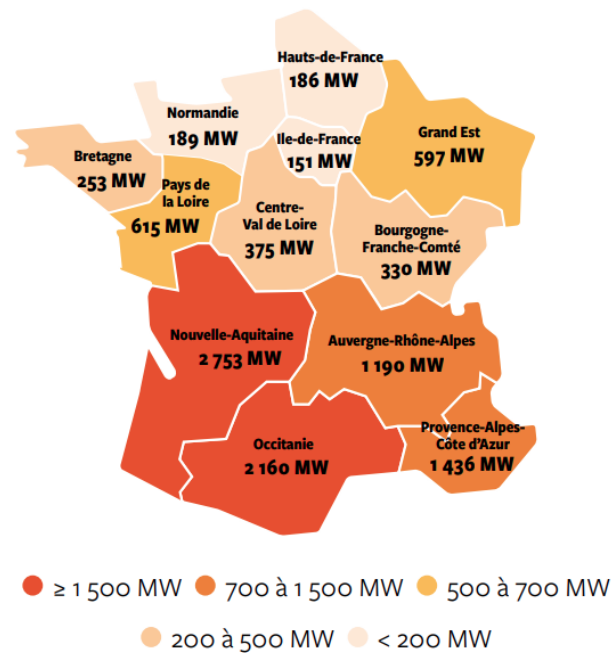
Hauts-de-France
186 MW

Normandie
189 MW

Ile-de-France
151 MW

Grand Est
597 MW

Bretagne
253 MW

Pays de la Loire
615 MW

Centre-Val de Loire
375 MW

Bourgogne-Franche-Comté
330 MW

Nouvelle-Aquitaine
2 753 MW

Auvergne-Rhône-Alpes
1 190 MW

Provence-Alpes-Côte d'Azur
1 436 MW

Occitanie
2 160 MW

≥ 1 500 MW
700 à 1 500 MW
500 à 700 MW
200 à 500 MW
< 200 MW